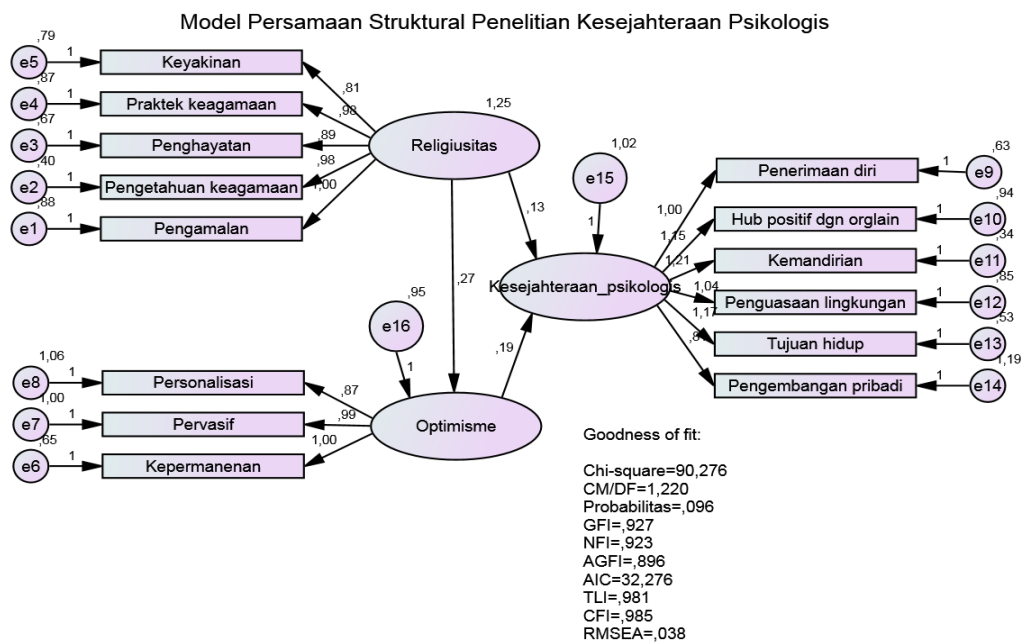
Model Persamaan Struktural Penelitian Kesejahteraan Psikologis

,79
e5
1
Keyakinan
,87
e4
1
Praktek keagamaan
,67
e3
1
Penghayatan
,40
e2
1
Pengetahuan keagamaan
,88
e1
1
Pengamalan

,81
,98
,89
,98
1,00
1,25
Religiusitas

,13
,27

1,02
e15
1

Kesejahteraan_psikologis

1,00
1,15
1,21
1,04
1,17
,81

Penerimaan diri
1
,63
e9
Hub positif dgn orglain
1
,94
e10
Kemandirian
1
,34
e11
Penguasaan lingkungan
1
,85
e12
Tujuan hidup
1
,53
e13
Pengembangan pribadi
1
1,19
e14

,95
e16
1
,19

1,06
e8
1
Personalisasi
1,00
e7
1
Pervasif
,65
e6
1
Kepermanenan

,87
,99
1,00
Optimisme

Goodness of fit:

Chi-square=90,276
CM/DF=1,220
Probabilitas=,096
GFI=,927
NFI=,923
AGFI=,896
AIC=32,276
TLI=,981
CFI=,985
RMSEA=,038